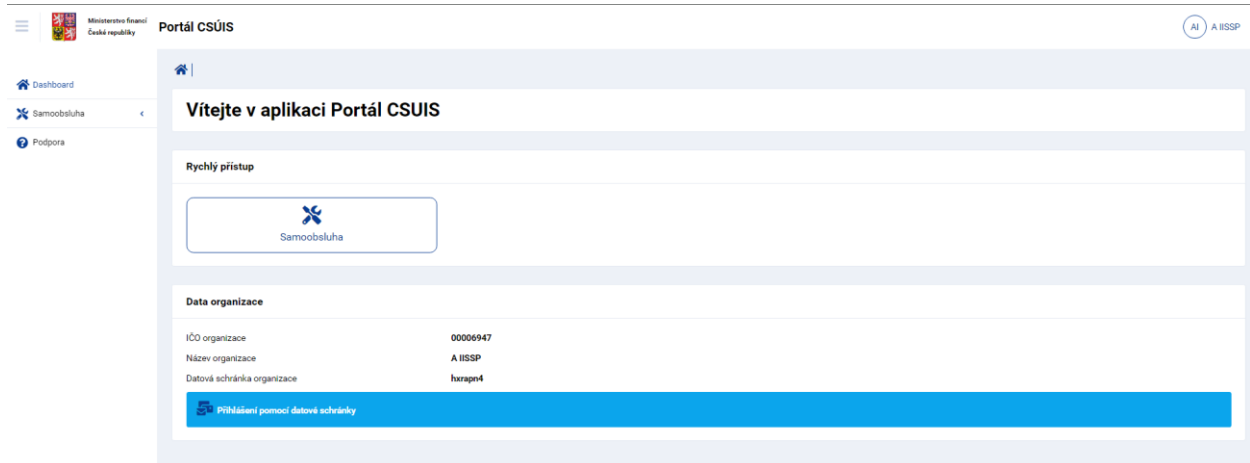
Ministerstvo financí České republiky

Portál CSÚIS

AI A IISSP

Dashboard

Samoobsluha

Podpora

Vítejte v aplikaci Portál CSUIS

Rychlý přístup

Samoobsluha

Data organizace

| | |
|---|---|
| IČO organizace | 00006947 |
| Název organizace | A IISSP |
| Datová schránka organizace | hxrapn4 |

Přihlášení pomocí datové schránky